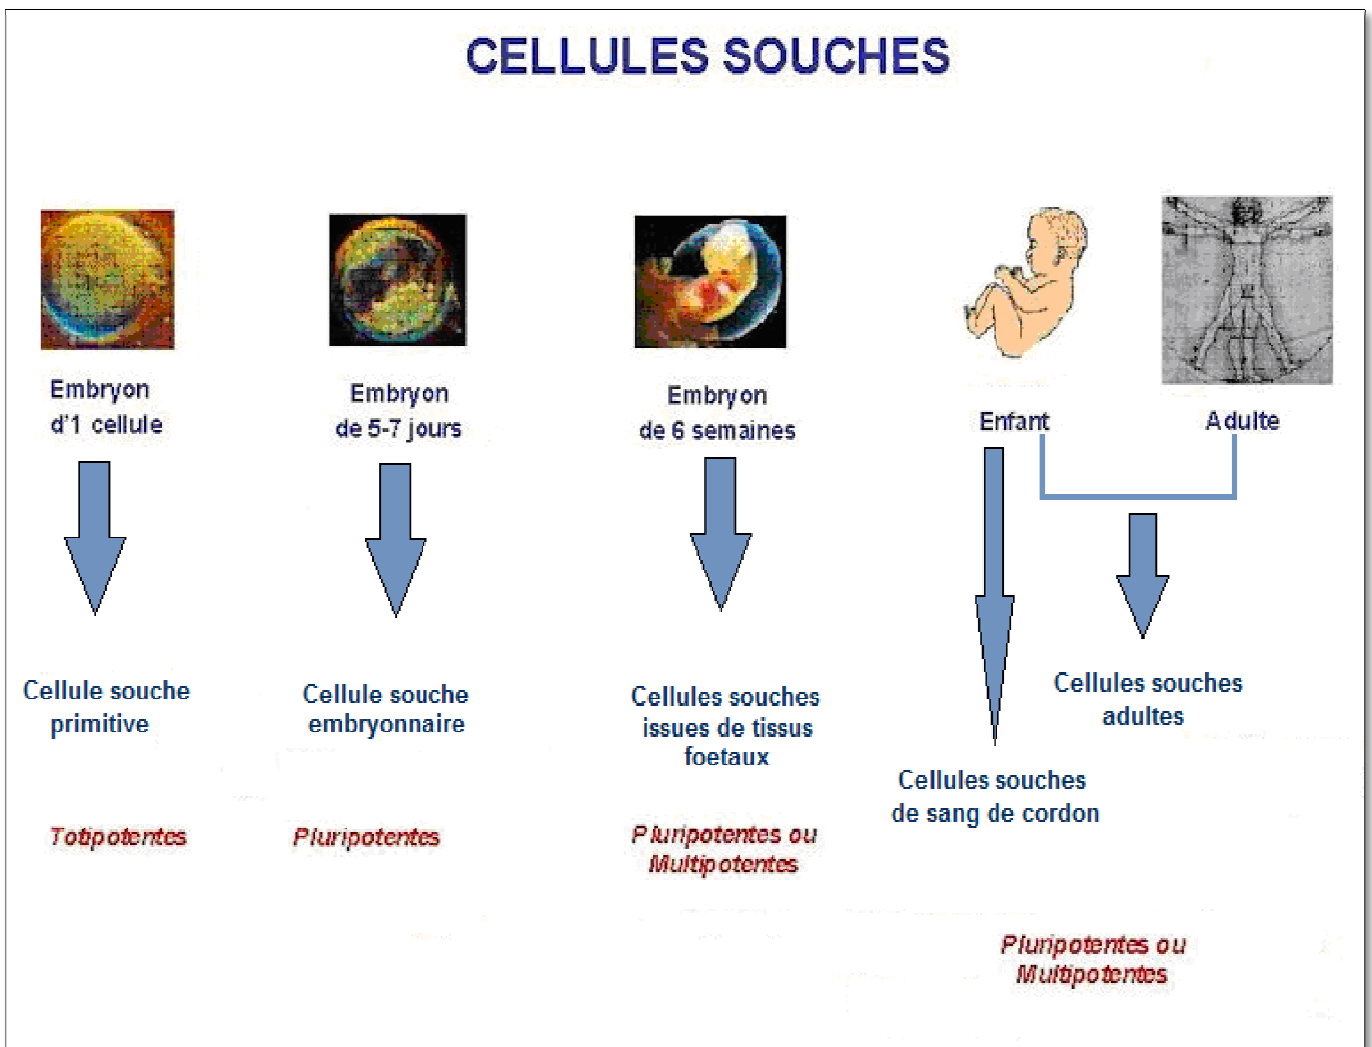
CELLULES SOUCHES

Embryon d'1 cellule

Cellule souche primitive

Totipotentes

Embryon de 5-7 jours

Cellule souche embryonnaire

Pluripotentes

Embryon de 6 semaines

Cellules souches issues de tissus foetaux

Pluripotentes ou Multipotentes

Enfant

Adulte

Cellules souches adultes

Cellules souches de sang de cordon

Pluripotentes ou Multipotentes